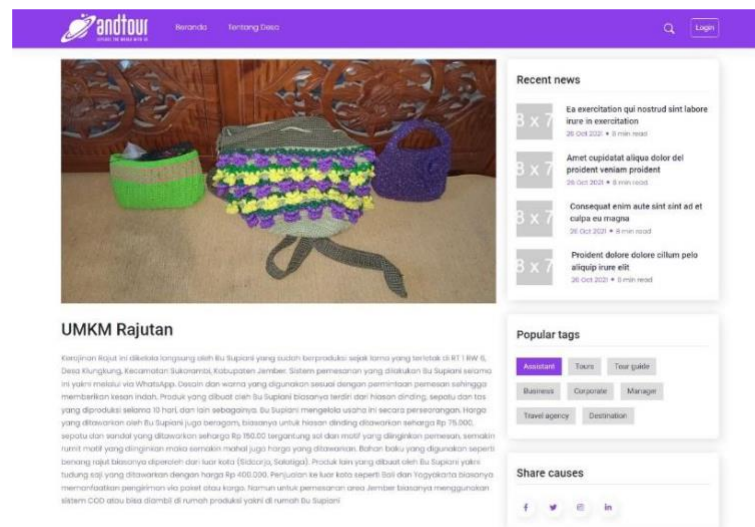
andtour

Beranda Tentang Desa

Login

UMKM Rajutan

Kerajinan Rajut ini dikelola langsung oleh Bu Supiani yang sudah berproduksi sejak lama yang terletak di RT 1 RW 6, Desa Klungkung, Kecamatan Sukorambi, Kabupaten Jember. Sistem pemesanan yang dilakukan Bu Supiani selama ini yakni melalui via WhatsApp. Desain dan warna yang digunakan sesuai dengan permintaan pemesan sehingga memberikan kesan indah. Produk yang dibuat oleh Bu Supiani biasanya terdiri dari hiasan dinding, sepatu dan tas yang diproduksi selama 10 hari, dan lain sebagainya. Bu Supiani mengelola usaha ini secara perseorangan. Harga yang ditawarkan oleh Bu Supiani juga beragam, biasanya untuk hiasan dinding ditawarkan seharga Rp 75.000, sepatu dan sandal yang ditawarkan seharga Rp 150.00 tergantung sol dan motif yang diinginkan pemesan, semakin rumit motif yang diinginkan maka semakin mahal juga harga yang ditawarkan. Bahan baku yang digunakan seperti benang rajut biasanya diperoleh dari luar kota (Sidoarjo, Salatiga). Produk lain yang dibuat oleh Bu Supiani yakni tudung saji yang ditawarkan dengan harga Rp 400.000. Penjualan ke luar kota seperti Solo dan Yogyakarta biasanya memanfaatkan pengiriman via paket atau kargo. Namun untuk pemesanan area Jember biasanya menggunakan sistem COD atau bisa diambil di rumah produksi yakni di rumah Bu Supiani

Recent news

8 x 7
Ea exercitation qui nostrud sint labore irure in exercitation
26 Oct 2021 • 8 min read

8 x 7
Amet cupidatat aliqua dolor del proident veniam proident
26 Oct 2021 • 8 min read

8 x 7
Consequat enim aute sint sint ad et culpa eu magna
26 Oct 2021 • 8 min read

8 x 7
Proident dolore dolore cillum pelo aliquip irure elit
26 Oct 2021 • 8 min read

Popular tags

Assistant Tours Tour guide
Business Corporate Manager
Travel agency Destination

Share causes

f in